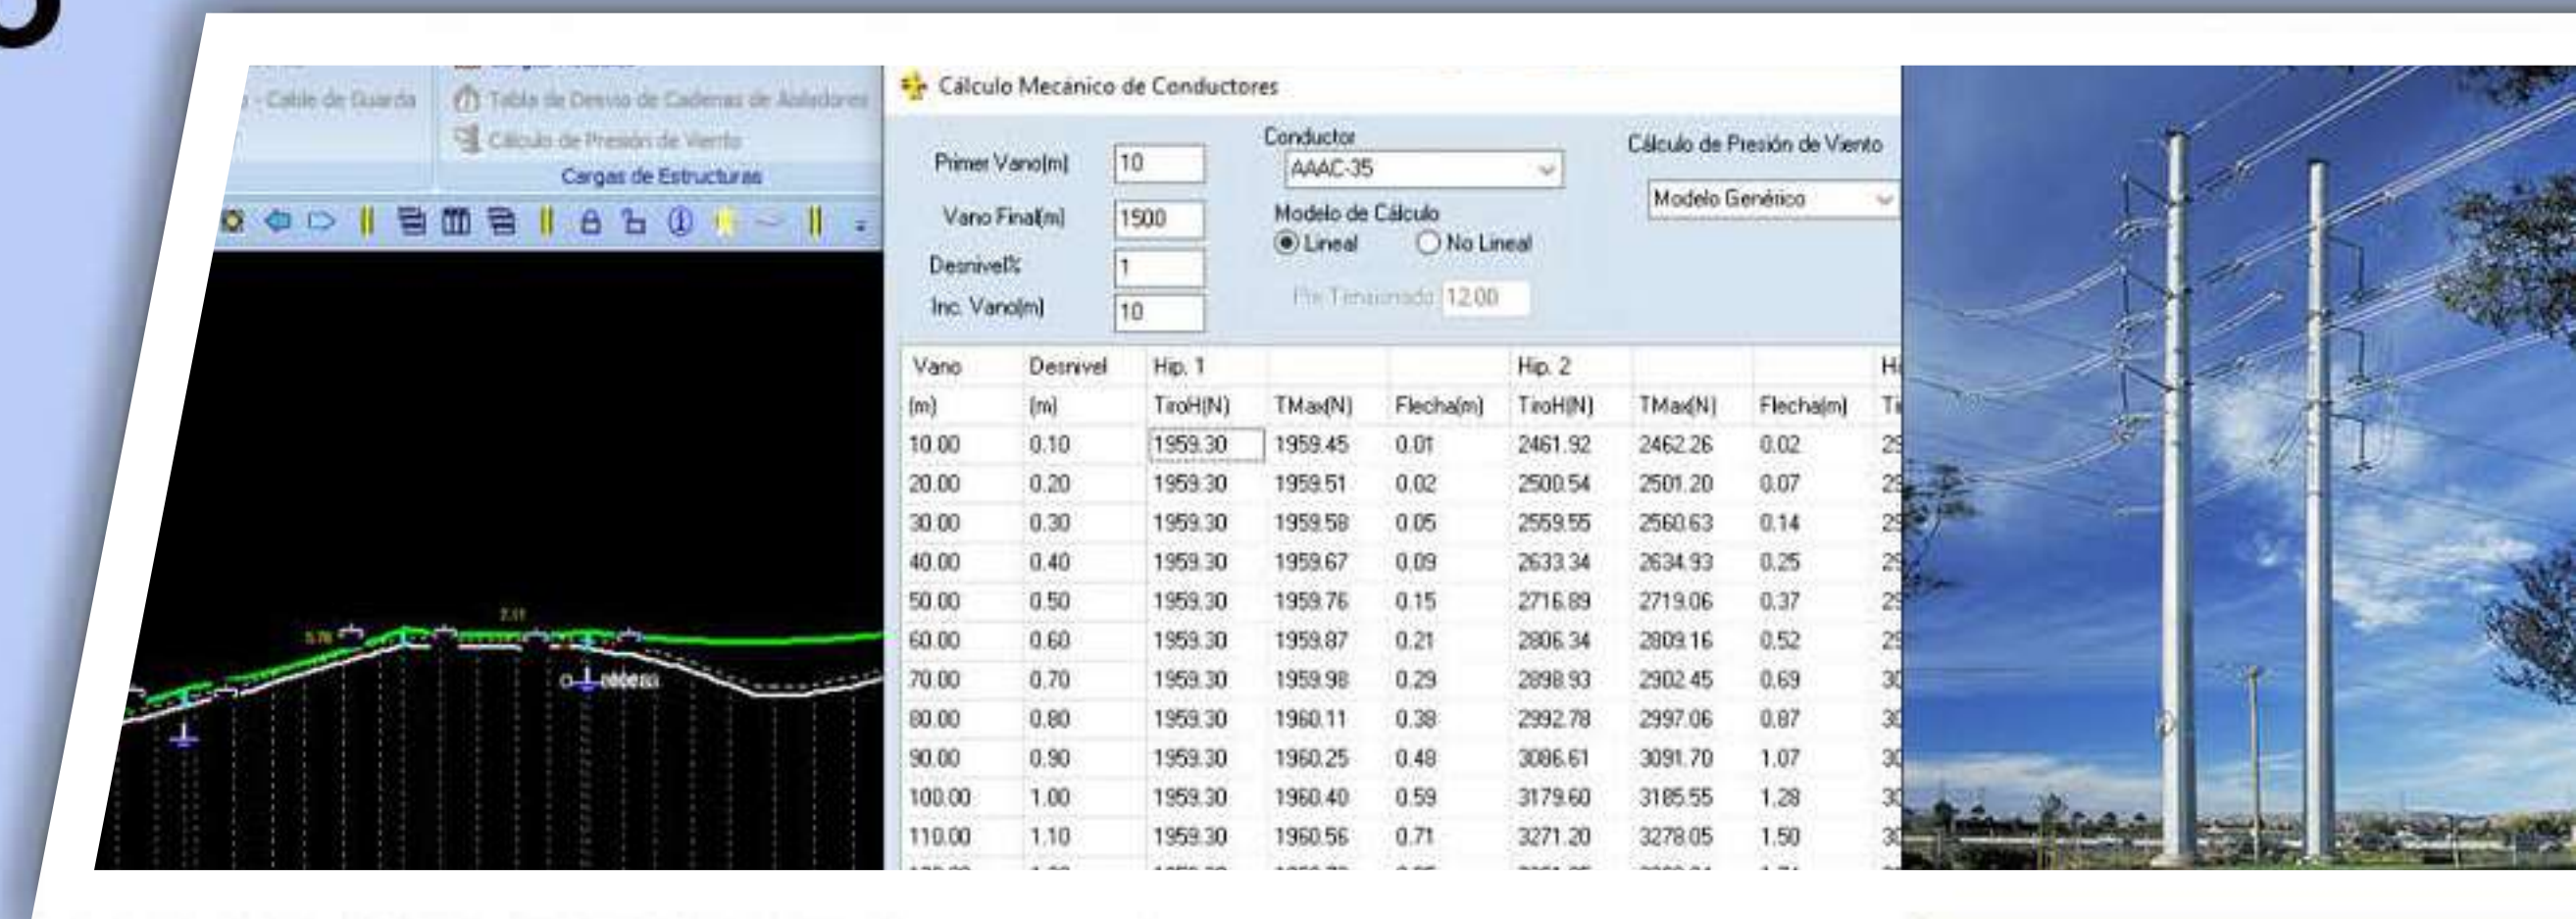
- Cable de Guarda
Tabla de Desvío de Cadenas de Aisladores
Cálculo de Presión de Viento
Cargas de Estructuras

Cálculo Mecánico de Conductores

Primer Vano(m) 10
Vano Final(m) 1500
Desnivel% 1
Inc. Vano(m) 10

Conductor
AAAC-35
Modelo de Cálculo
Lineal
No Lineal
Pre Tensionado 12.00

Cálculo de Presión de Viento
Modelo Genérico

| Vano | Desnivel | Hip. 1 | | | Hip. 2 | | | H |
|---|---|---|---|---|---|---|---|---|
| (m) | (m) | TiroH(N) | TMax(N) | Flecha(m) | TiroH(N) | TMax(N) | Flecha(m) | Ti |
| 10.00 | 0.10 | 1959.30 | 1959.45 | 0.01 | 2461.92 | 2462.26 | 0.02 | 2 |
| 20.00 | 0.20 | 1959.30 | 1959.51 | 0.02 | 2500.54 | 2501.20 | 0.07 | 2 |
| 30.00 | 0.30 | 1959.30 | 1959.58 | 0.05 | 2559.55 | 2560.63 | 0.14 | 2 |
| 40.00 | 0.40 | 1959.30 | 1959.67 | 0.09 | 2633.34 | 2634.93 | 0.25 | 2 |
| 50.00 | 0.50 | 1959.30 | 1959.76 | 0.15 | 2716.89 | 2719.06 | 0.37 | 2 |
| 60.00 | 0.60 | 1959.30 | 1959.87 | 0.21 | 2806.34 | 2809.16 | 0.52 | 2 |
| 70.00 | 0.70 | 1959.30 | 1959.98 | 0.29 | 2898.93 | 2902.45 | 0.69 | 3 |
| 80.00 | 0.80 | 1959.30 | 1960.11 | 0.38 | 2992.78 | 2997.06 | 0.87 | 3 |
| 90.00 | 0.90 | 1959.30 | 1960.25 | 0.48 | 3086.61 | 3091.70 | 1.07 | 3 |
| 100.00 | 1.00 | 1959.30 | 1960.40 | 0.59 | 3179.60 | 3185.55 | 1.28 | 3 |
| 110.00 | 1.10 | 1959.30 | 1960.56 | 0.71 | 3271.20 | 3278.05 | 1.50 | 3 |